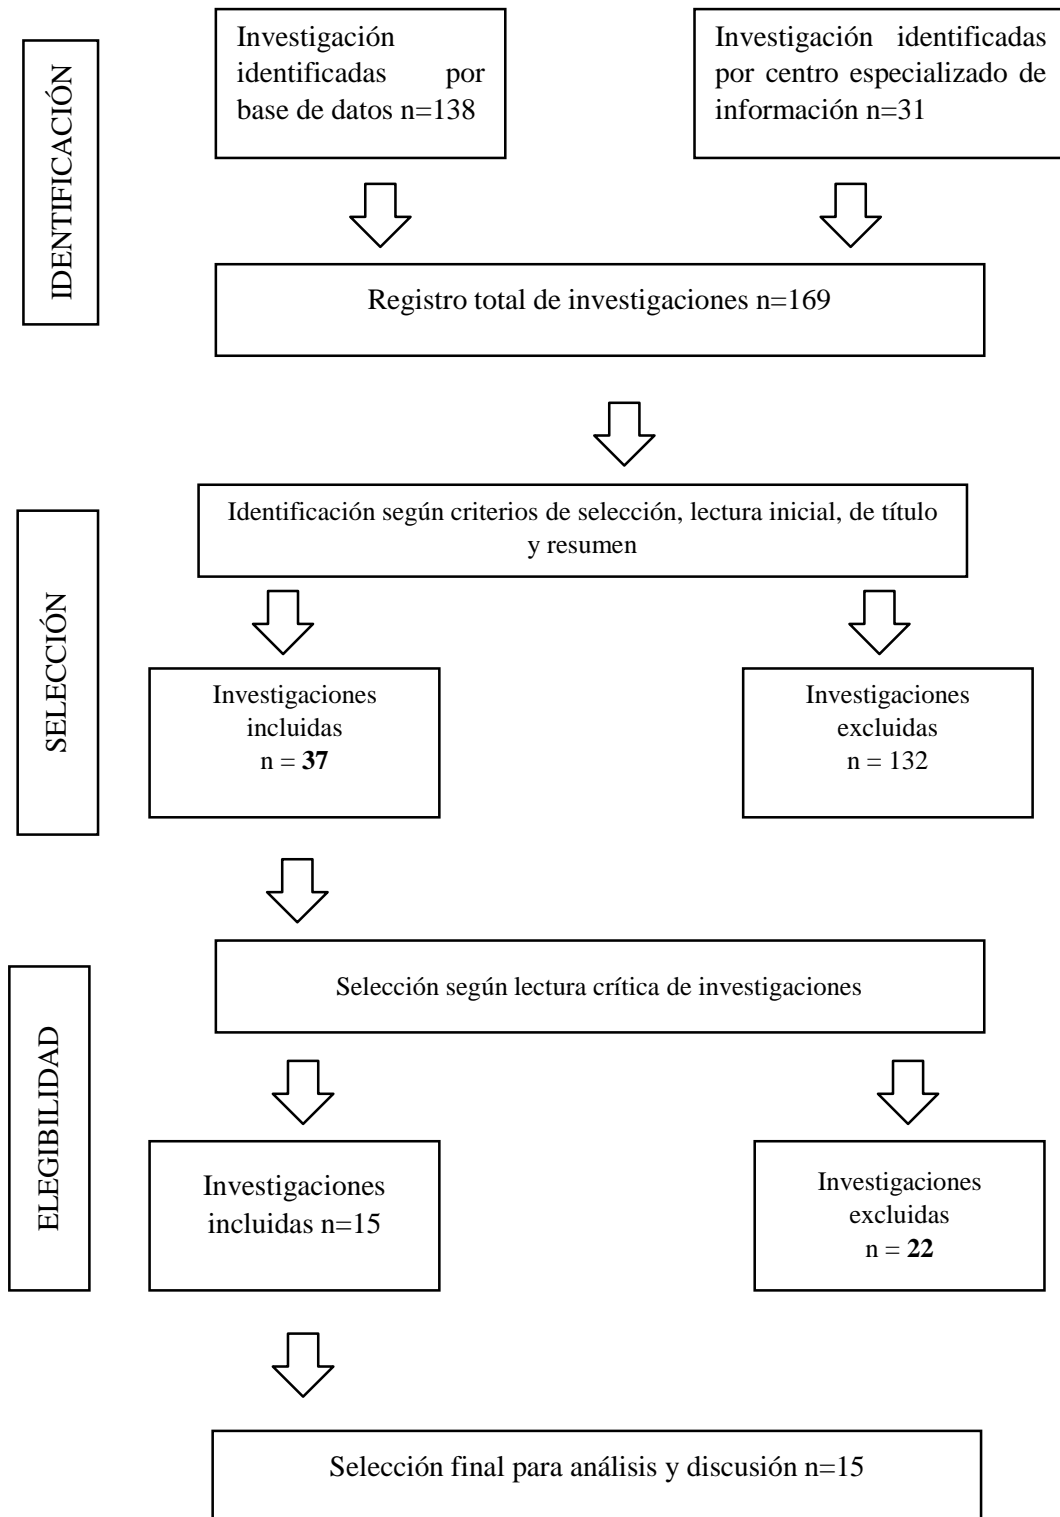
IDENTIFICACIÓN

Investigación identificadas por base de datos n=138

Investigación identificadas por centro especializado de información n=31

Registro total de investigaciones n=169

SELECCIÓN

Identificación según criterios de selección, lectura inicial, de título y resumen

Investigaciones incluidas n = **37**

Investigaciones excluidas n = 132

ELEGIBILIDAD

Selección según lectura crítica de investigaciones

Investigaciones incluidas n=15

Investigaciones excluidas n = **22**

Selección final para análisis y discusión n=15